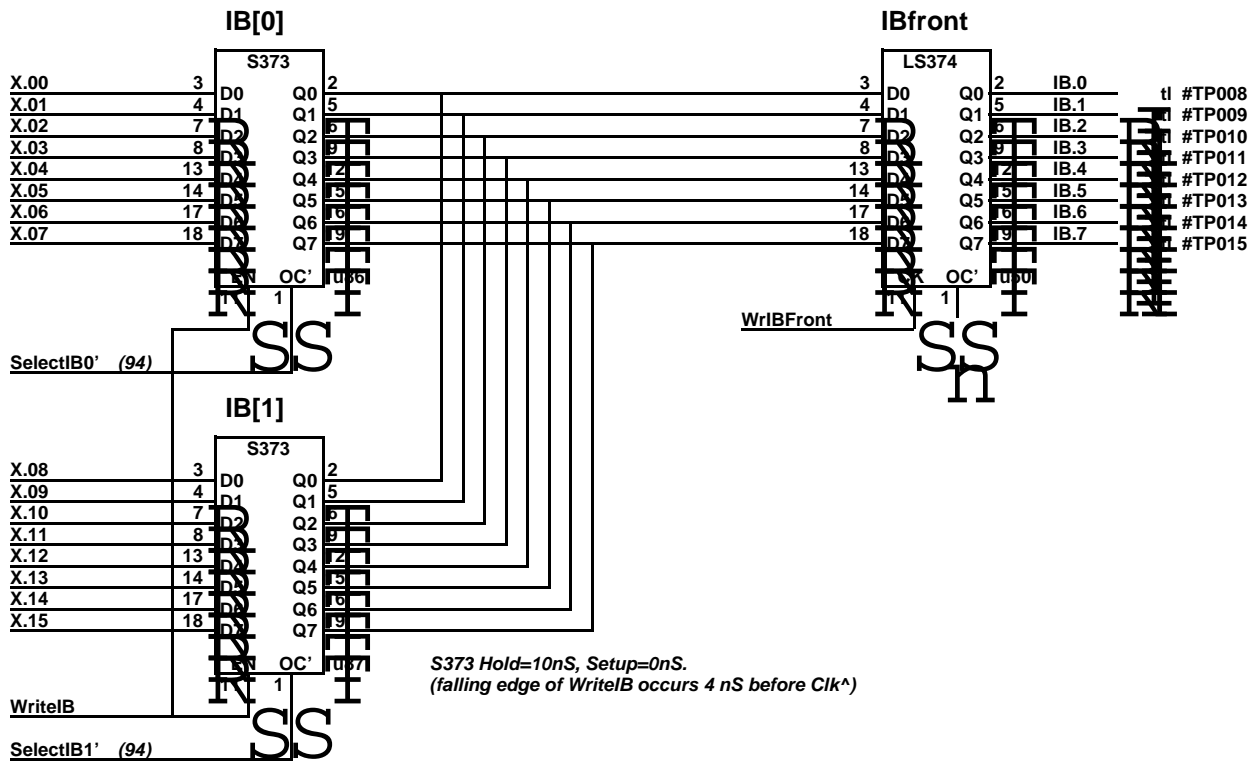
IB[0]

S373

X.00 3 D0 Q0 2
X.01 4 D1 Q1 5
X.02 7 D2 Q2 6
X.03 8 D3 Q3 9
X.04 13 D4 Q4 12
X.05 14 D5 Q5 15
X.06 17 D6 Q6 16
X.07 18 D7 Q7 19

EN OC' u86
11 1

SelectIB0' (94)

IB[1]

S373

X.08 3 D0 Q0 2
X.09 4 D1 Q1 5
X.10 7 D2 Q2 6
X.11 8 D3 Q3 9
X.12 13 D4 Q4 12
X.13 14 D5 Q5 15
X.14 17 D6 Q6 16
X.15 18 D7 Q7 19

EN OC' u87
11 1

WriteIB

SelectIB1' (94)

IBfront

LS374

3 D0 Q0 2 IB.0 tl #TP008
4 D1 Q1 5 IB.1 tl #TP009
7 D2 Q2 6 IB.2 tl #TP010
8 D3 Q3 9 IB.3 tl #TP011
13 D4 Q4 12 IB.4 tl #TP012
14 D5 Q5 15 IB.5 tl #TP013
17 D6 Q6 16 IB.6 tl #TP014
18 D7 Q7 19 IB.7 tl #TP015

CK OC' u60
11 1

WrIBFront

S373 Hold=10nS, Setup=0nS.
(falling edge of WriteIB occurs 4 nS before Clk^)